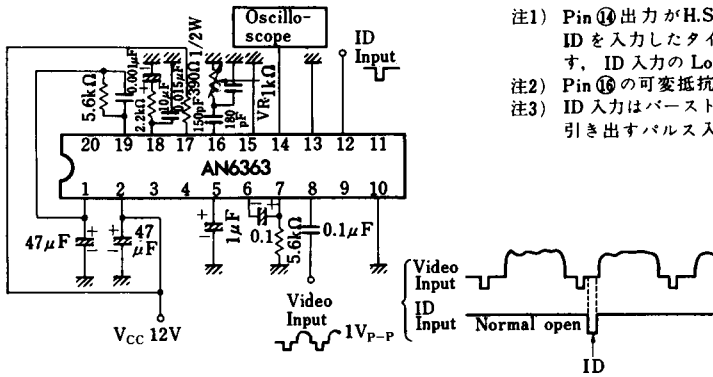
Oscillo-
scope

ID
Input

5.6kΩ
0.001μF
2.2kΩ
10μF
0.015μF
390Ω 1/2W
150pF
180pF
VR1kΩ

20 19 18 17 16 15 14 13 12 11
AN6363
1 2 3 4 5 6 7 8 9 10

47μF
47μF
1μF
0.1
5.6kΩ
0.1μF

$V_{CC}$ 12V

Video
Input
$1V_{P-P}$

注1) Pin ⑭出力がH.S
ID を入力したタイ
す, ID 入力の Lo
注2) Pin ⑯の可変抵抗
注3) ID 入力はバースト
引き出すパルス入

Video
Input
ID
Input
Normal open
ID